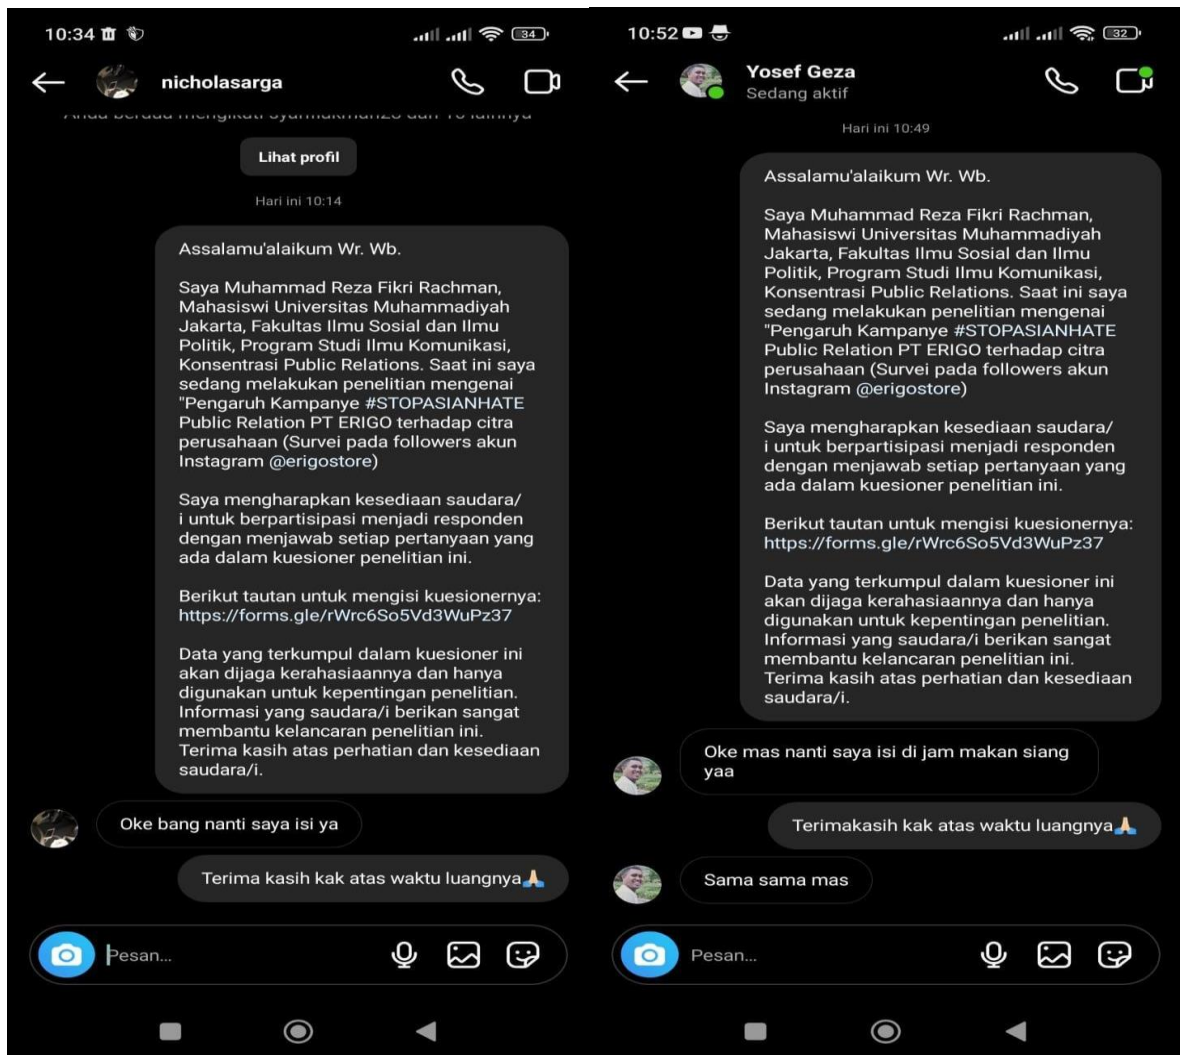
10:34

34

nicholasarga

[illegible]

Lihat profil

Hari ini 10:14

Assalamu'alaikum Wr. Wb.

Saya Muhammad Reza Fikri Rachman, Mahasiswi Universitas Muhammadiyah Jakarta, Fakultas Ilmu Sosial dan Ilmu Politik, Program Studi Ilmu Komunikasi, Konsentrasi Public Relations. Saat ini saya sedang melakukan penelitian mengenai "Pengaruh Kampanye #STOPASIANHATE Public Relation PT ERIGO terhadap citra perusahaan (Survei pada followers akun Instagram @erigostore)

Saya mengharapkan kesediaan saudara/i untuk berpartisipasi menjadi responden dengan menjawab setiap pertanyaan yang ada dalam kuesioner penelitian ini.

Berikut tautan untuk mengisi kuesionernya: https://forms.gle/rWrc6So5Vd3WuPz37

Data yang terkumpul dalam kuesioner ini akan dijaga kerahasiaannya dan hanya digunakan untuk kepentingan penelitian. Informasi yang saudara/i berikan sangat membantu kelancaran penelitian ini. Terima kasih atas perhatian dan kesediaan saudara/i.

Oke bang nanti saya isi ya

Terima kasih kak atas waktu luangnya🙏

Pesan...

10:52

32

Yosef Geza
Sedang aktif

Hari ini 10:49

Assalamu'alaikum Wr. Wb.

Saya Muhammad Reza Fikri Rachman, Mahasiswi Universitas Muhammadiyah Jakarta, Fakultas Ilmu Sosial dan Ilmu Politik, Program Studi Ilmu Komunikasi, Konsentrasi Public Relations. Saat ini saya sedang melakukan penelitian mengenai "Pengaruh Kampanye #STOPASIANHATE Public Relation PT ERIGO terhadap citra perusahaan (Survei pada followers akun Instagram @erigostore)

Saya mengharapkan kesediaan saudara/i untuk berpartisipasi menjadi responden dengan menjawab setiap pertanyaan yang ada dalam kuesioner penelitian ini.

Berikut tautan untuk mengisi kuesionernya: https://forms.gle/rWrc6So5Vd3WuPz37

Data yang terkumpul dalam kuesioner ini akan dijaga kerahasiaannya dan hanya digunakan untuk kepentingan penelitian. Informasi yang saudara/i berikan sangat membantu kelancaran penelitian ini. Terima kasih atas perhatian dan kesediaan saudara/i.

Oke mas nanti saya isi di jam makan siang yaa

Terimakasih kak atas waktu luangnya🙏

Sama sama mas

Pesan...